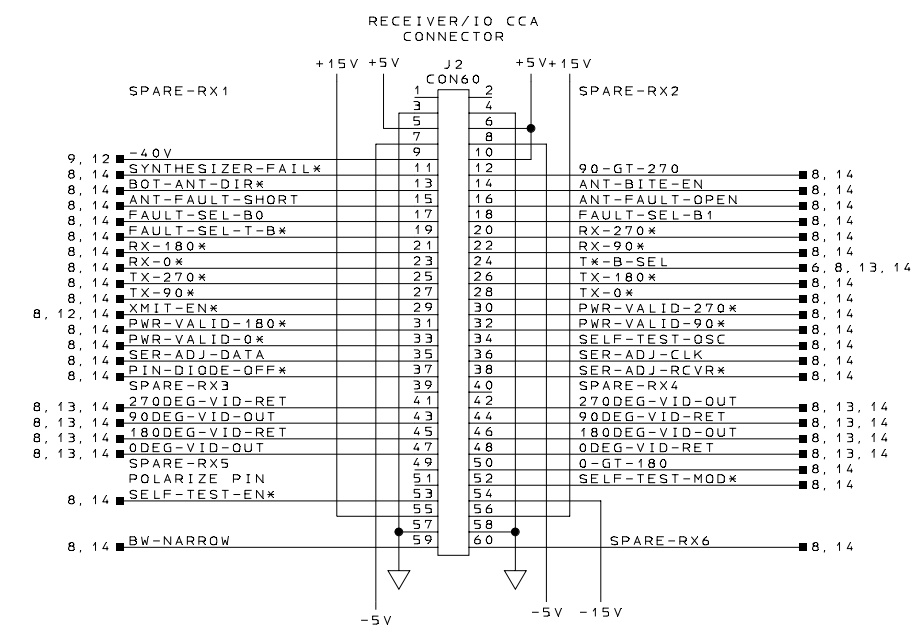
RECEIVER/IO CCA
CONNECTOR

+15V +5V
J2
CON60
+5V +15V

SPARE-RX1
SPARE-RX2

| Ref | Left signal | Pin | Pin | Right signal | Ref |
|---|---|---|---|---|---|
| | | 1 | 2 | | |
| | | 3 | 4 | | |
| | | 5 | 6 | | |
| | | 7 | 8 | | |
| 9, 12 | -40V | 9 | 10 | | |
| 8, 14 | SYNTHESIZER-FAIL* | 11 | 12 | 90-GT-270 | 8, 14 |
| 8, 14 | BOT-ANT-DIR* | 13 | 14 | ANT-BITE-EN | 8, 14 |
| 8, 14 | ANT-FAULT-SHORT | 15 | 16 | ANT-FAULT-OPEN | 8, 14 |
| 8, 14 | FAULT-SEL-B0 | 17 | 18 | FAULT-SEL-B1 | 8, 14 |
| 8, 14 | FAULT-SEL-T-B* | 19 | 20 | RX-270* | 8, 14 |
| 8, 14 | RX-180* | 21 | 22 | RX-90* | 8, 14 |
| 8, 14 | RX-0* | 23 | 24 | T*-B-SEL | 6, 8, 13, 14 |
| 8, 14 | TX-270* | 25 | 26 | TX-180* | 8, 14 |
| 8, 14 | TX-90* | 27 | 28 | TX-0* | 8, 14 |
| 8, 12, 14 | XMIT-EN* | 29 | 30 | PWR-VALID-270* | 8, 14 |
| 8, 14 | PWR-VALID-180* | 31 | 32 | PWR-VALID-90* | 8, 14 |
| 8, 14 | PWR-VALID-0* | 33 | 34 | SELF-TEST-OSC | 8, 14 |
| 8, 14 | SER-ADJ-DATA | 35 | 36 | SER-ADJ-CLK | 8, 14 |
| 8, 14 | PIN-DIODE-OFF* | 37 | 38 | SER-ADJ-RCVR* | 8, 14 |
| | SPARE-RX3 | 39 | 40 | SPARE-RX4 | |
| 8, 13, 14 | 270DEG-VID-RET | 41 | 42 | 270DEG-VID-OUT | 8, 13, 14 |
| 8, 13, 14 | 90DEG-VID-OUT | 43 | 44 | 90DEG-VID-RET | 8, 13, 14 |
| 8, 13, 14 | 180DEG-VID-RET | 45 | 46 | 180DEG-VID-OUT | 8, 13, 14 |
| 8, 13, 14 | 0DEG-VID-OUT | 47 | 48 | 0DEG-VID-RET | 8, 13, 14 |
| | SPARE-RX5 | 49 | 50 | 0-GT-180 | 8, 14 |
| | POLARIZE PIN | 51 | 52 | SELF-TEST-MOD* | 8, 14 |
| 8, 14 | SELF-TEST-EN* | 53 | 54 | | |
| | | 55 | 56 | | |
| | | 57 | 58 | | |
| 8, 14 | BW-NARROW | 59 | 60 | SPARE-RX6 | 8, 14 |

-5V
-5V -15V